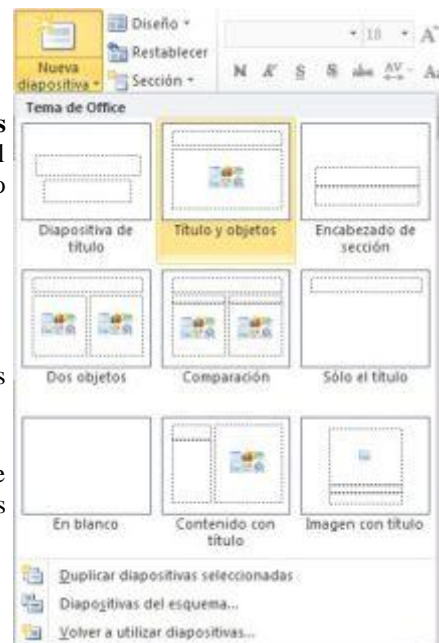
Nueva diapositiva
Diseño
Restablecer
Sección
18
N K S S abc AV

Tema de Office

Diapositiva de título
Título y objetos
Encabezado de sección
Dos objetos
Comparación
Sólo el título
En blanco
Contenido con título
Imagen con título

Duplicar diapositivas seleccionadas
Diapositivas del esquema...
Volver a utilizar diapositivas...